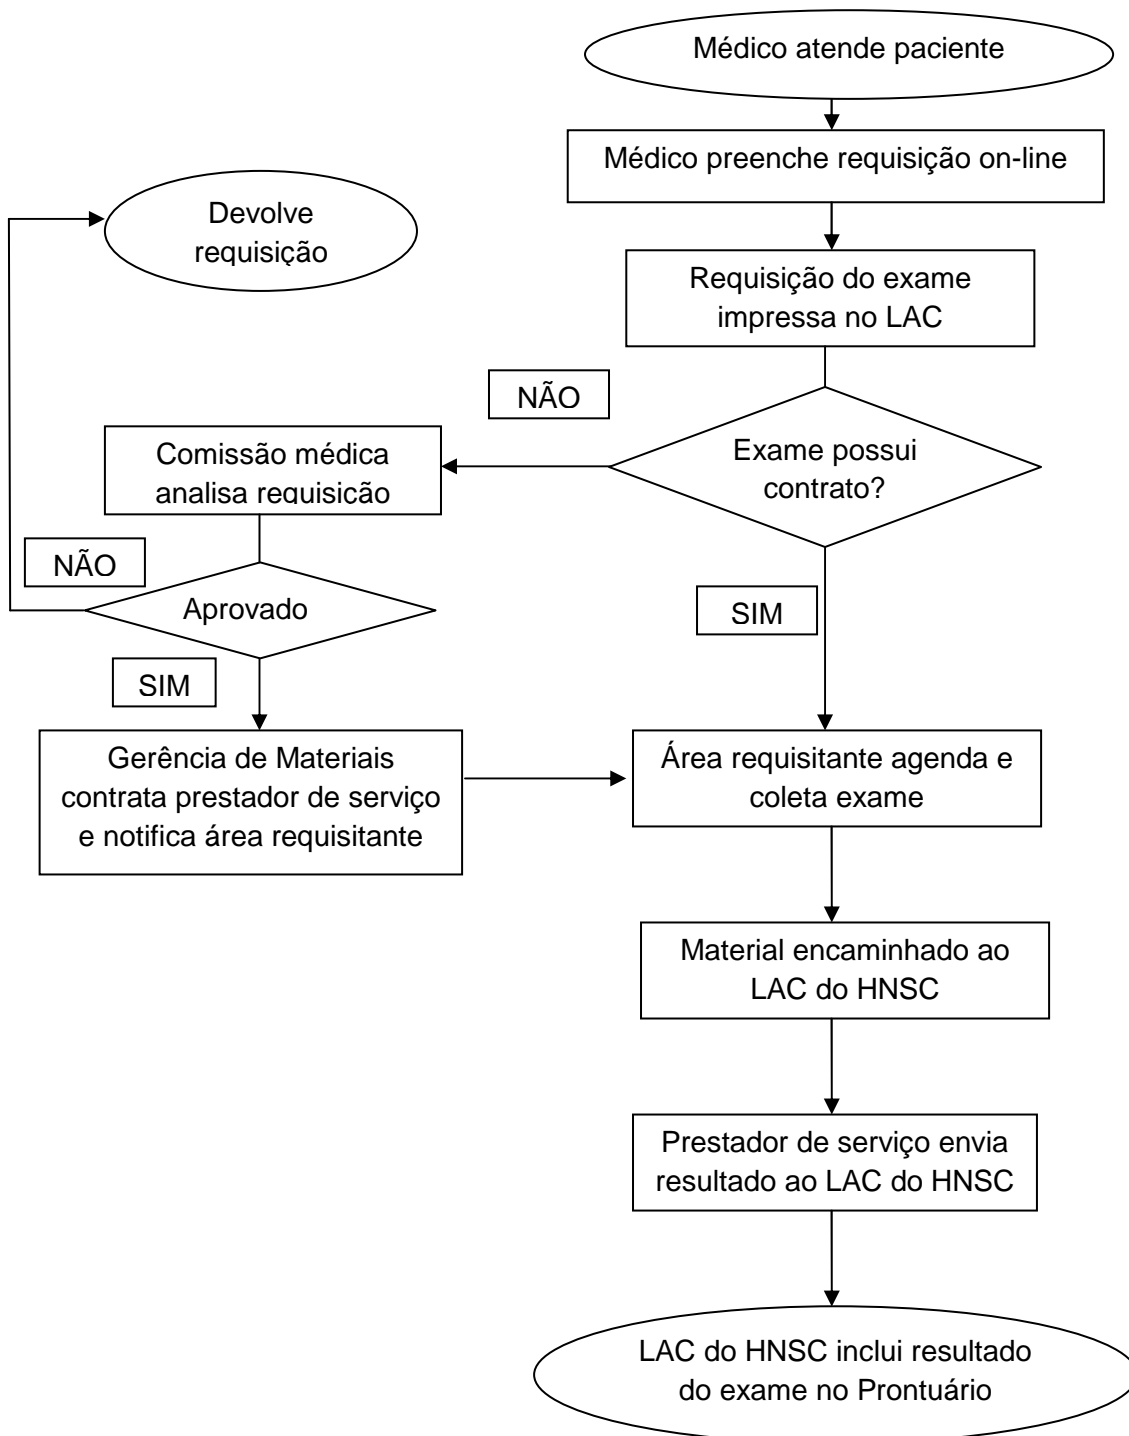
Médico atende paciente

Médico preenche requisição on-line

Devolve requisição

Requisição do exame impressa no LAC

NÃO

Comissão médica analisa requisição

Exame possui contrato?

NÃO

Aprovado

SIM

SIM

Gerência de Materiais contrata prestador de serviço e notifica área requisitante

Área requisitante agenda e coleta exame

Material encaminhado ao LAC do HNSC

Prestador de serviço envia resultado ao LAC do HNSC

LAC do HNSC inclui resultado do exame no Prontuário